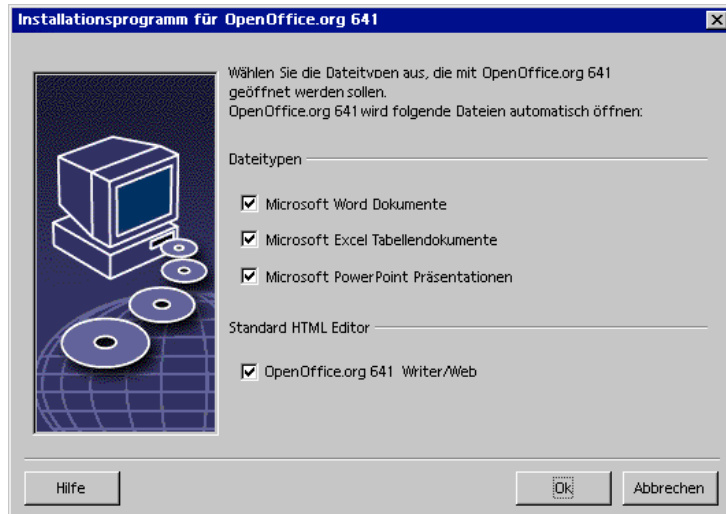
Installationsprogramm für OpenOffice.org 641

Wählen Sie die Dateitypen aus, die mit OpenOffice.org 641 geöffnet werden sollen.
OpenOffice.org 641 wird folgende Dateien automatisch öffnen:

Dateitypen

☑ Microsoft Word Dokumente

☑ Microsoft Excel Tabellendokumente

☑ Microsoft PowerPoint Präsentationen

Standard HTML Editor

☑ OpenOffice.org 641 Writer/Web

Hilfe

Ok

Abbrechen